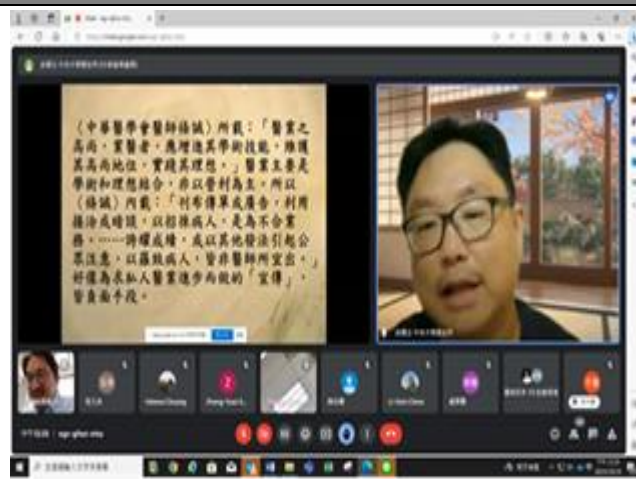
(中華醫學會醫師倫誡)所載:「醫業之高尚,業醫者,應增進其學術技能,維護其高尚地位,實踐其理想。」醫業主要是學術和理想結合,非以營利為主。所以(倫誡)內載:「刊布傳單或廣告,利用操縱或暗號,以招徠病人,是為不合業務,……誇耀成績,或以其他發法引起公眾注意,以羅致病人,皆非醫師所宜出。」將看為求私人醫業進步而做的「宣傳」,皆負面手段。

Helena Cheung

Zhang Yuan

Li Kuan Chen